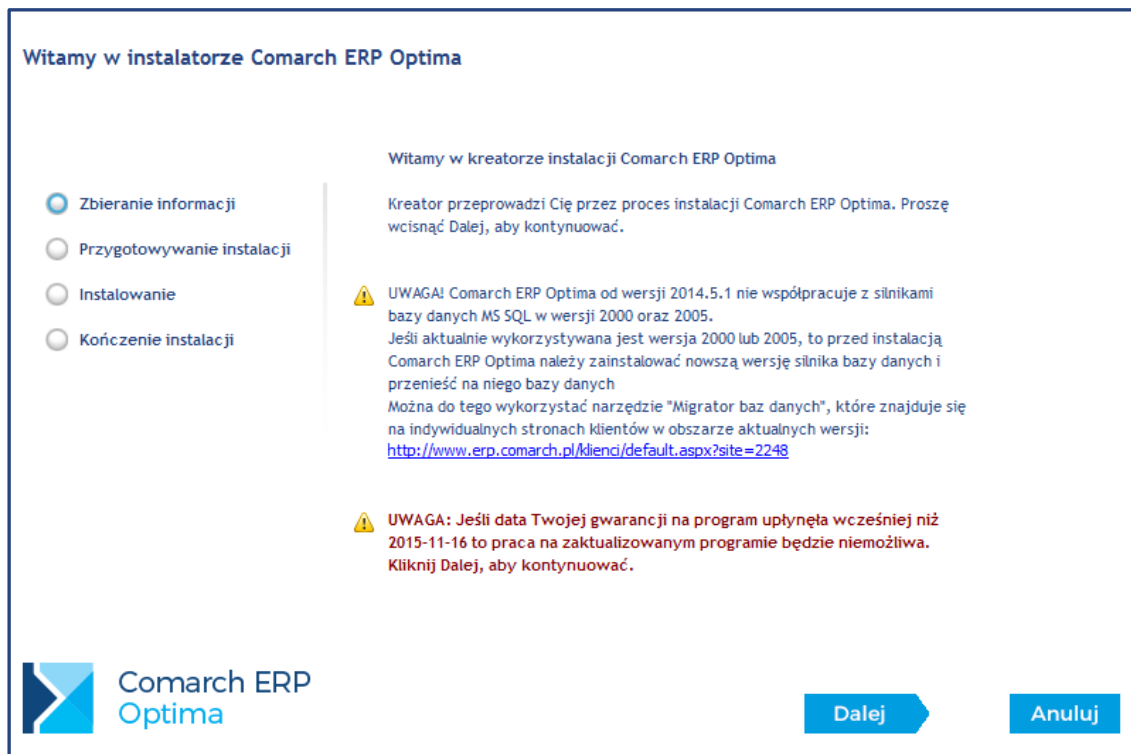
Witamy w instalatorze Comarch ERP Optima

Zbieranie informacji

Przygotowywanie instalacji

Instalowanie

Kończenie instalacji

Witamy w kreatorze instalacji Comarch ERP Optima

Kreator przeprowadzi Cię przez proces instalacji Comarch ERP Optima. Proszę wcisnąć Dalej, aby kontynuować.

UWAGA! Comarch ERP Optima od wersji 2014.5.1 nie współpracuje z silnikami bazy danych MS SQL w wersji 2000 oraz 2005.
Jeśli aktualnie wykorzystywana jest wersja 2000 lub 2005, to przed instalacją Comarch ERP Optima należy zainstalować nowszą wersję silnika bazy danych i przenieść na niego bazy danych
Można do tego wykorzystać narzędzie "Migrator baz danych", które znajduje się na indywidualnych stronach klientów w obszarze aktualnych wersji:
http://www.erp.comarch.pl/klienci/default.aspx?site=2248

UWAGA: Jeśli data Twojej gwarancji na program upłynęła wcześniej niż 2015-11-16 to praca na zaktualizowanym programie będzie niemożliwa.
Kliknij Dalej, aby kontynuować.

Comarch ERP
Optima

Dalej

Anuluj